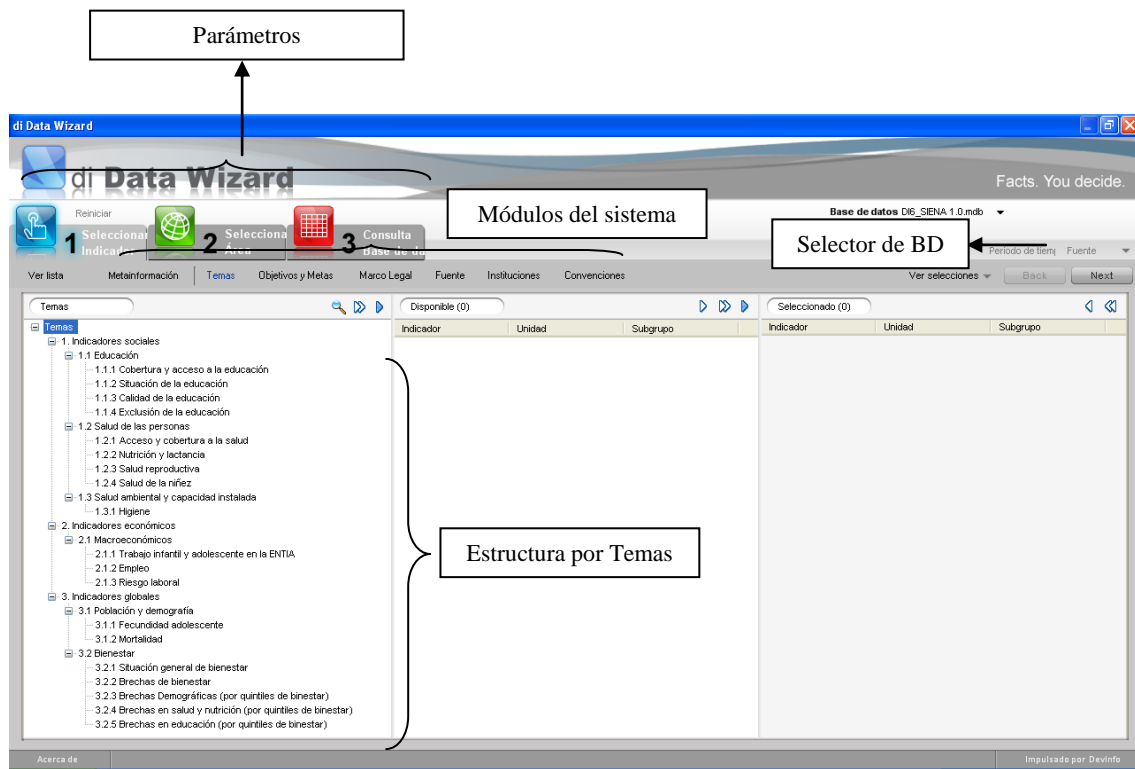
Parámetros

di Data Wizard

di Data Wizard

Facts. You decide.

Reiniciar

Seleccionar Indicador

Selecciona Área

Consulta Base de d

1 2 3

Módulos del sistema

Base de datos DI6_SIENA 1.0.mdb

Selector de BD

Periodo de tiemp Fuente

Ver lista Metainformación Temas Objetivos y Metas Marco Legal Fuente Instituciones Convenciones

Ver selecciones Back Next

Temas

Disponible (0)

| Indicador | Unidad | Subgrupo |
|---|---|---|

Seleccionado (0)

| Indicador | Unidad | Subgrupo |
|---|---|---|

Temas
1. Indicadores sociales
1.1 Educación
1.1.1 Cobertura y acceso a la educación
1.1.2 Situación de la educación
1.1.3 Calidad de la educación
1.1.4 Exclusión de la educación
1.2 Salud de las personas
1.2.1 Acceso y cobertura a la salud
1.2.2 Nutrición y lactancia
1.2.3 Salud reproductiva
1.2.4 Salud de la niñez
1.3 Salud ambiental y capacidad instalada
1.3.1 Higiene
2. Indicadores económicos
2.1 Macroeconómicos
2.1.1 Trabajo infantil y adolescente en la ENTIA
2.1.2 Empleo
2.1.3 Riesgo laboral
3. Indicadores globales
3.1 Población y demografía
3.1.1 Fecundidad adolescente
3.1.2 Mortalidad
3.2 Bienestar
3.2.1 Situación general de bienestar
3.2.2 Brechas de bienestar
3.2.3 Brechas Demográficas (por quintiles de binestar)
3.2.4 Brechas en salud y nutrición (por quintiles de binestar)
3.2.5 Brechas en educación (por quintiles de binestar)

Estructura por Temas

Acerca de

Impulsado por DevInfo